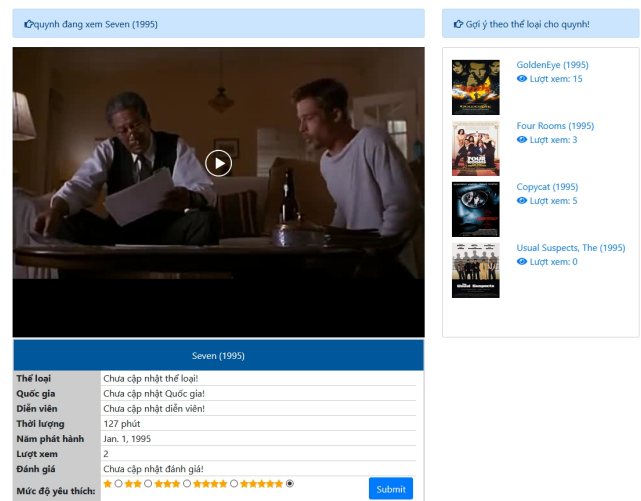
quynh đang xem Seven (1995)

Gợi ý theo thể loại cho quynh!

GoldenEye (1995)
Lượt xem: 15

Four Rooms (1995)
Lượt xem: 3

Copycat (1995)
Lượt xem: 5

Usual Suspects, The (1995)
Lượt xem: 0

Seven (1995)

| Thể loại | Chưa cập nhật thể loại! |
|---|---|
| Quốc gia | Chưa cập nhật Quốc gia! |
| Diễn viên | Chưa cập nhật diễn viên! |
| Thời lượng | 127 phút |
| Năm phát hành | Jan. 1, 1995 |
| Lượt xem | 2 |
| Đánh giá | Chưa cập nhật đánh giá! |
| Mức độ yêu thích: | ★ ○ ★★ ○ ★★★ ○ ★★★★ ○ ★★★★★ ○ ★★★★★★ ◉ Submit |